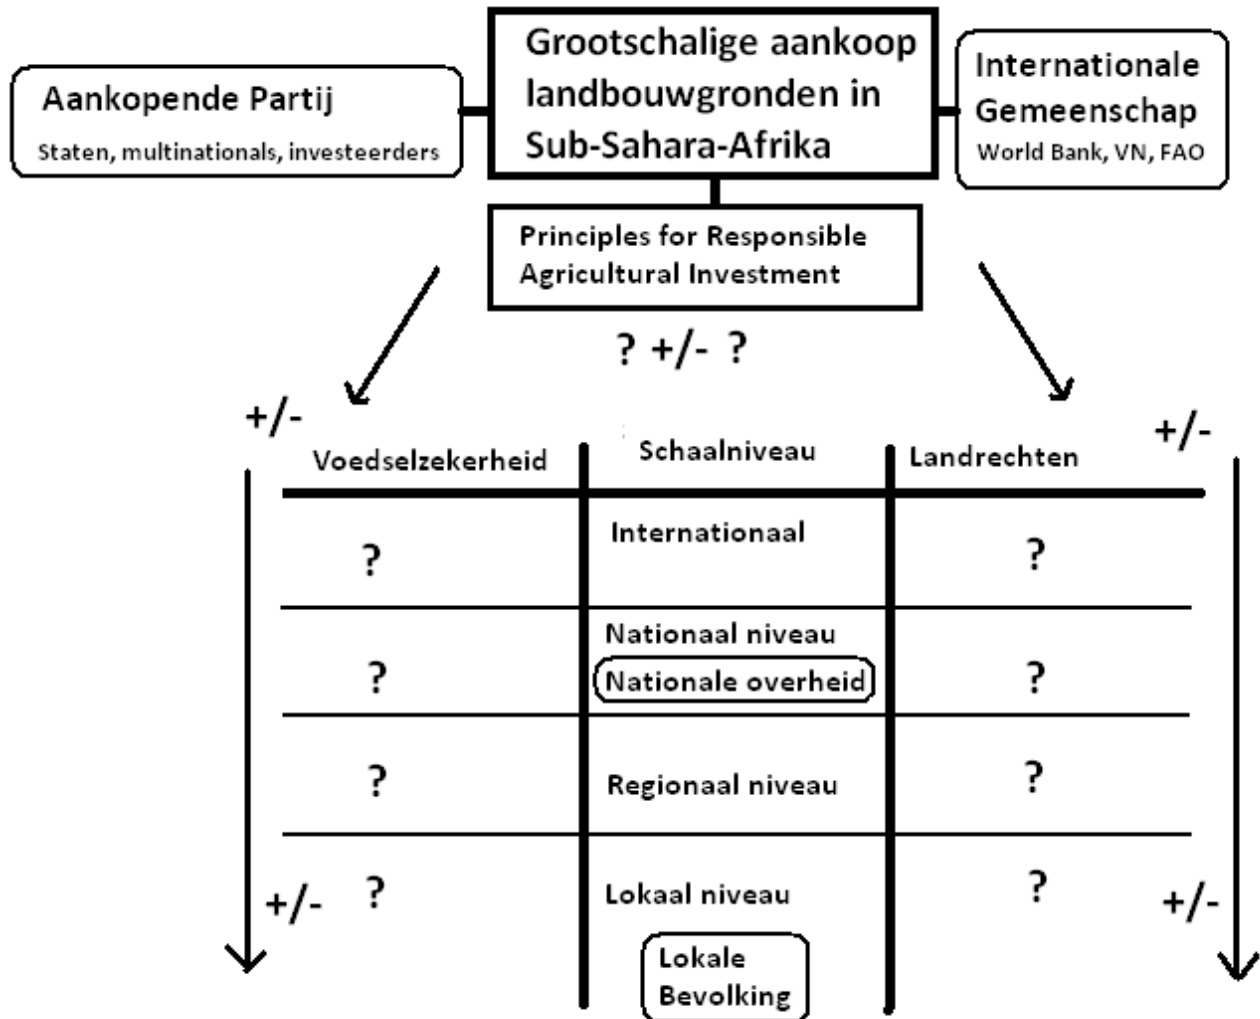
Grootschalige aankoop landbouwgronden in Sub-Sahara-Afrika

Aankopende Partij
Staten, multinationals, investeerders

Internationale Gemeenschap
World Bank, VN, FAO

Principles for Responsible Agricultural Investment

? +/- ?

+/-

+/-

| Voedselzekerheid | Schaalniveau | Landrechten |
|---|---|---|
| ? | Internationaal | ? |
| ? | Nationaal niveau Nationale overheid | ? |
| ? | Regionaal niveau | ? |
| ? | Lokaal niveau | ? |
| | Lokale Bevolking | |

+/-

+/-